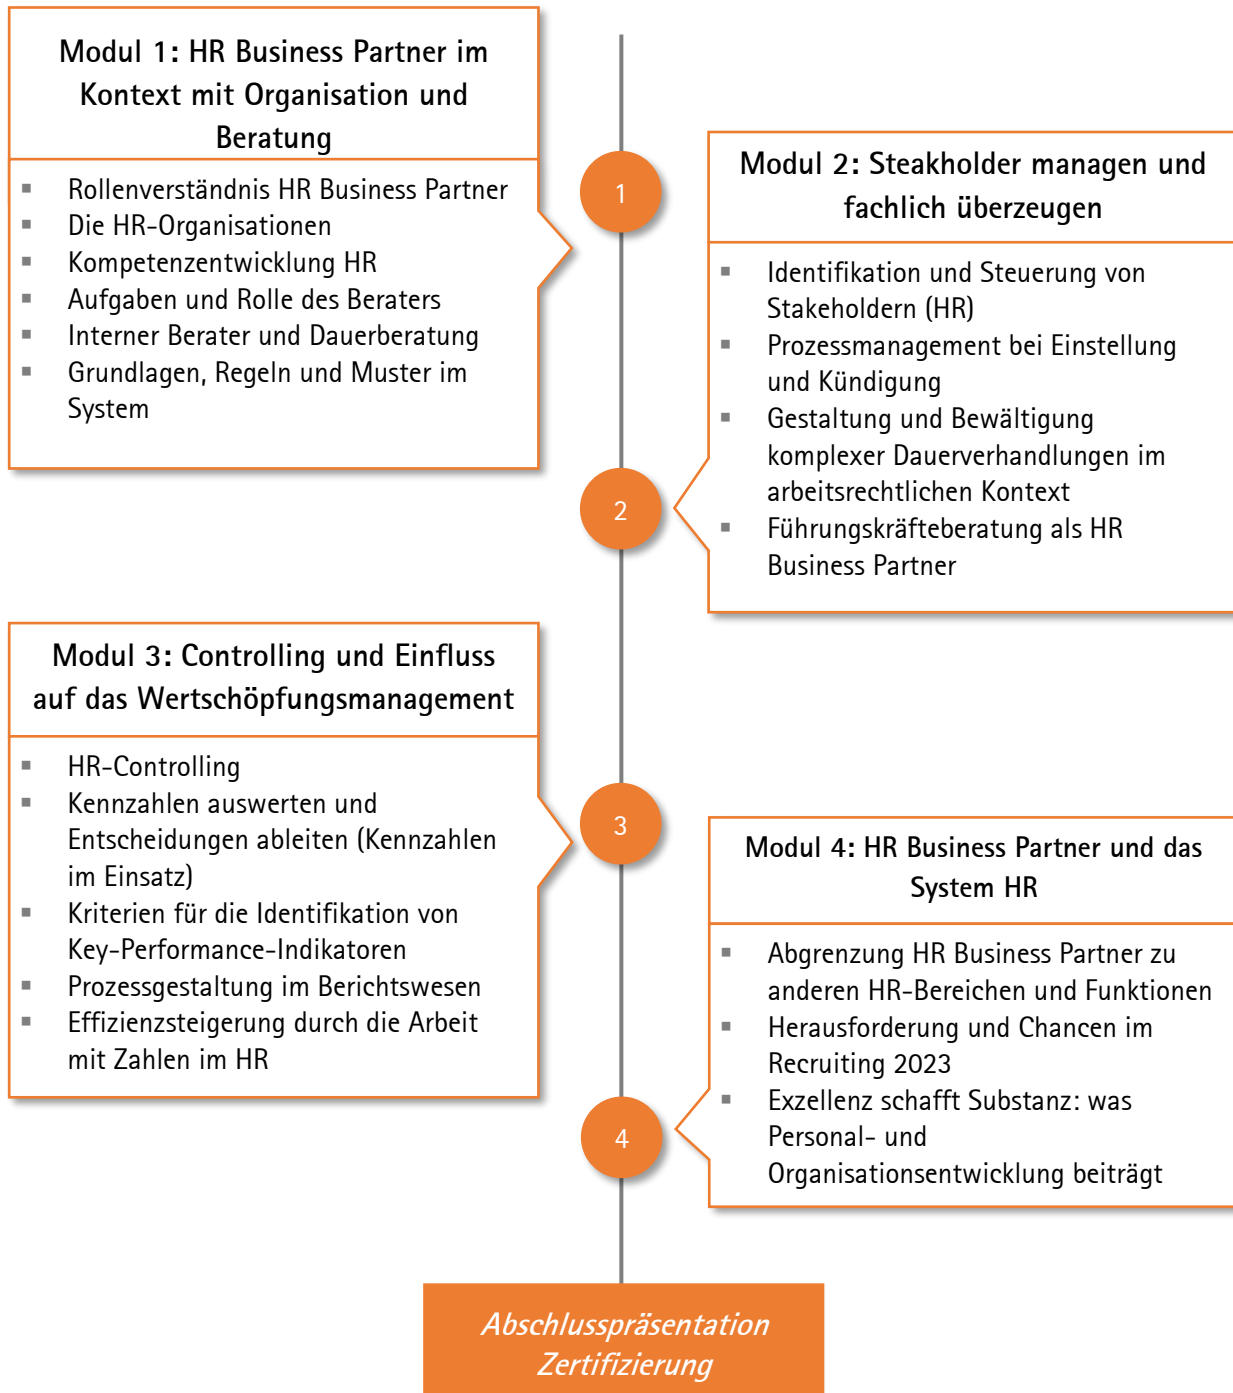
Modul 1: HR Business Partner im Kontext mit Organisation und Beratung

- Rollenverständnis HR Business Partner
- Die HR-Organisationen
- Kompetenzentwicklung HR
- Aufgaben und Rolle des Beraters
- Interner Berater und Dauerberatung
- Grundlagen, Regeln und Muster im System

1

Modul 2: Steakholder managen und fachlich überzeugen

- Identifikation und Steuerung von Stakeholdern (HR)
- Prozessmanagement bei Einstellung und Kündigung
- Gestaltung und Bewältigung komplexer Dauerverhandlungen im arbeitsrechtlichen Kontext
- Führungskräfteberatung als HR Business Partner

2

Modul 3: Controlling und Einfluss auf das Wertschöpfungsmanagement

- HR-Controlling
- Kennzahlen auswerten und Entscheidungen ableiten (Kennzahlen im Einsatz)
- Kriterien für die Identifikation von Key-Performance-Indikatoren
- Prozessgestaltung im Berichtswesen
- Effizienzsteigerung durch die Arbeit mit Zahlen im HR

3

Modul 4: HR Business Partner und das System HR

- Abgrenzung HR Business Partner zu anderen HR-Bereichen und Funktionen
- Herausforderung und Chancen im Recruiting 2023
- Exzellenz schafft Substanz: was Personal- und Organisationsentwicklung beiträgt

4

Abschlusspräsentation Zertifizierung